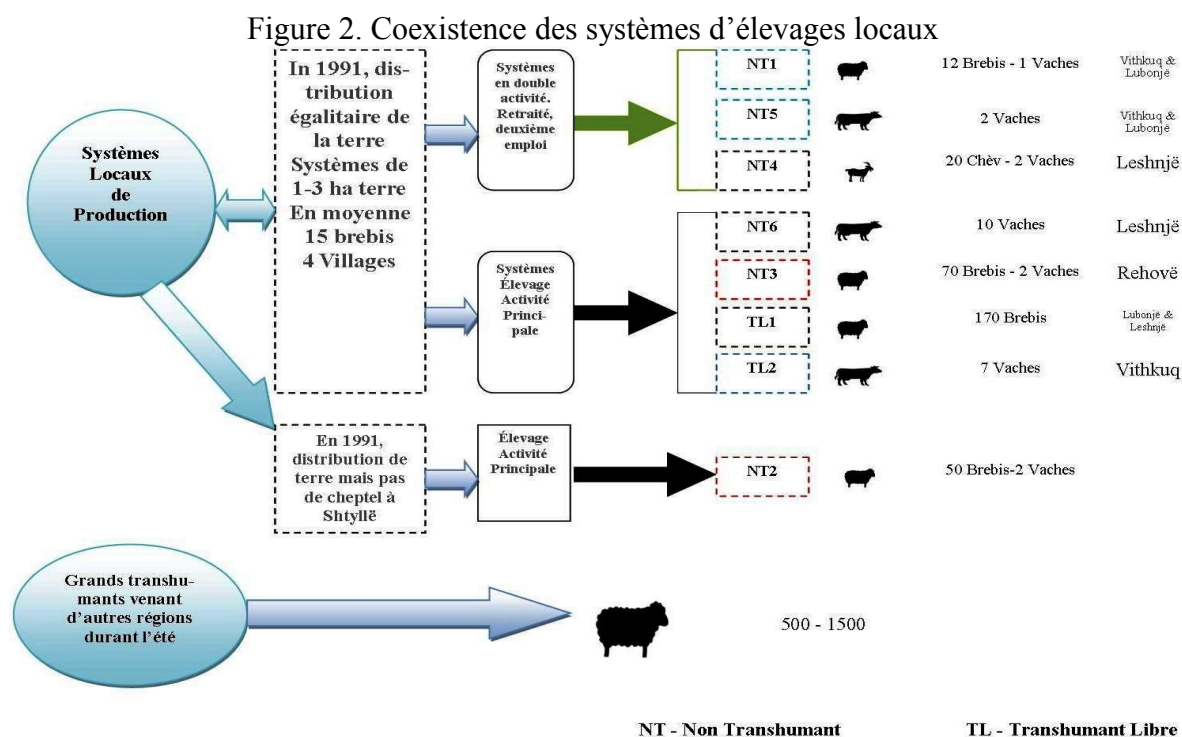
Figure 2. Coexistence des systèmes d'élevages locaux

Systèmes Locaux de Production

In 1991, distribution égalitaire de la terre Systèmes de 1-3 ha terre En moyenne 15 brebis 4 Villages

Systèmes en double activité. Retraité, deuxième emploi

NT1 12 Brebis - 1 Vaches Vithkuq & Lubonjë

NT5 2 Vaches Vithkuq & Lubonjë

NT4 20 Chèv - 2 Vaches Leshnjë

Systèmes Élevage Activité Principale

NT6 10 Vaches Leshnjë

NT3 70 Brebis - 2 Vaches Rehovë

TL1 170 Brebis Lubonjë & Leshnjë

TL2 7 Vaches Vithkuq

En 1991, distribution de terre mais pas de cheptel à Shtyllë

Élevage Activité Principale

NT2 50 Brebis-2 Vaches

Grands transhumants venant d'autres régions durant l'été

500 - 1500

NT - Non Transhumant

TL - Transhumant Libre